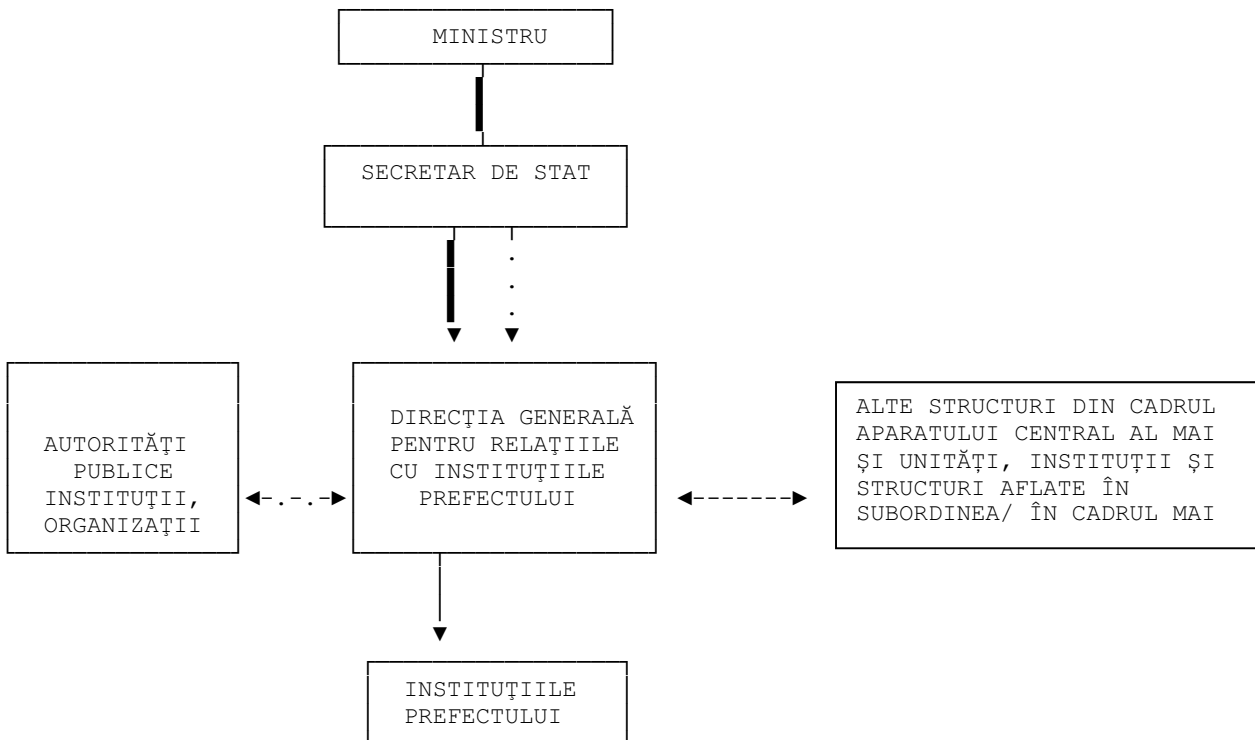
MINISTRU

SECRETAR DE STAT

AUTORITĂŢI PUBLICE INSTITUŢII, ORGANIZAŢII

DIRECŢIA GENERALĂ PENTRU RELAŢIILE CU INSTITUŢIILE PREFECTULUI

ALTE STRUCTURI DIN CADRUL APARATULUI CENTRAL AL MAI ŞI UNITĂŢI, INSTITUŢII ŞI STRUCTURI AFLATE ÎN SUBORDINEA/ ÎN CADRUL MAI

INSTITUŢIILE PREFECTULUI